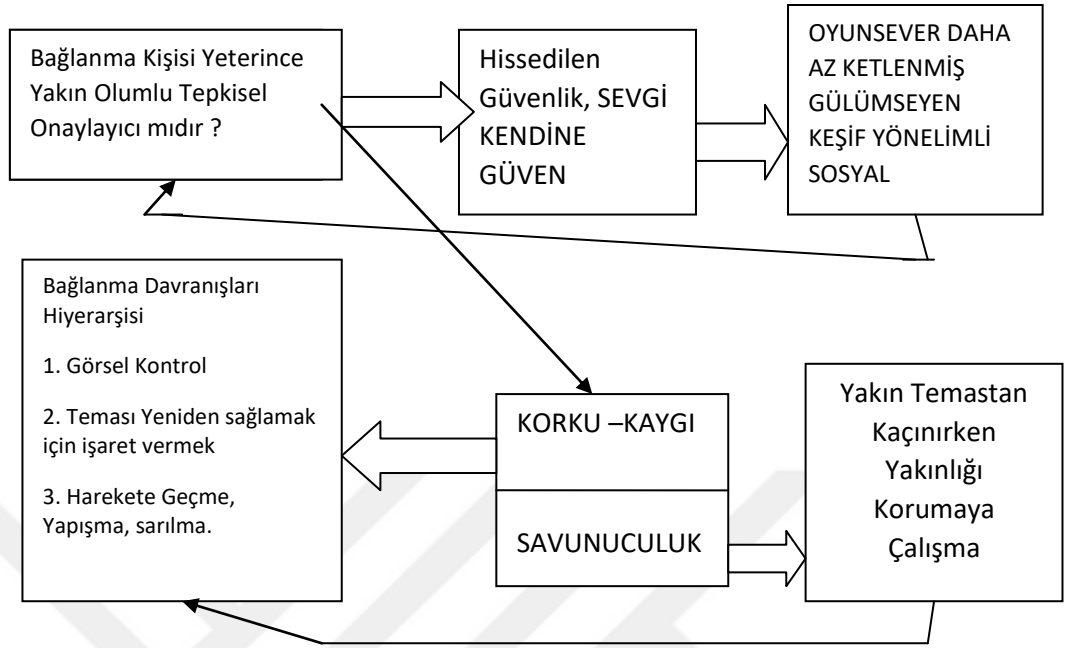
Bağlanma Kişisi Yeterince Yakın Olumlu Tepkisel Onaylayıcı mıdır ?

Hissedilen Güvenlik, SEVGİ KENDİNE GÜVEN

OYUNSEVER DAHA AZ KETLENMİŞ GÜLÜMSEYEN KEŞİF YÖNELİMLİ SOSYAL

Bağlanma Davranışları Hiyerarşisi

1. Görsel Kontrol

2. Teması Yeniden sağlamak için işaret vermek

3. Harekete Geçme, Yapışma, sarılma.

KORKU –KAYGI

SAVUNUCULUK

Yakın Temastan Kaçınırken Yakınlığı Korumaya Çalışma